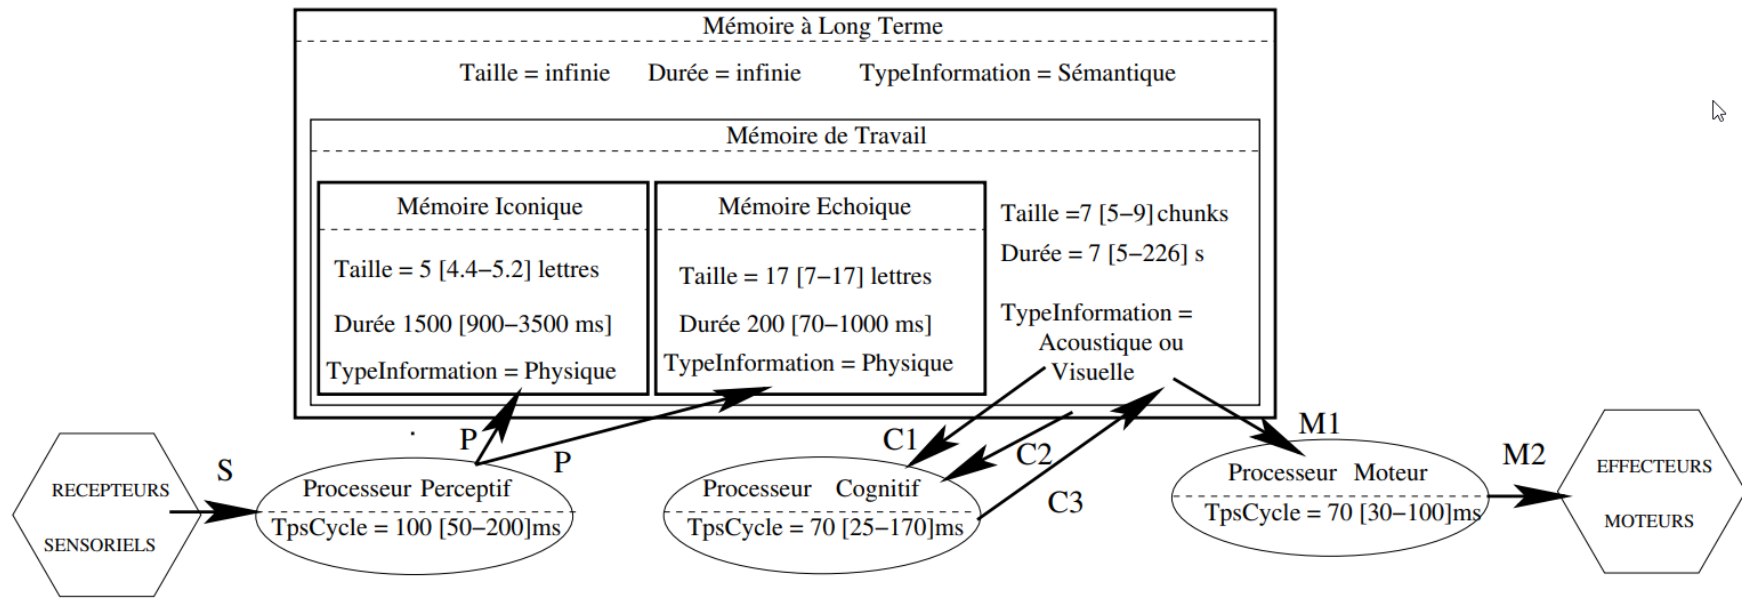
Mémoire à Long Terme

Taille = infinie Durée = infinie TypeInformation = Sémantique

Mémoire de Travail

Mémoire Iconique

Taille = 5 [4.4–5.2] lettres

Durée 1500 [900–3500 ms]

TypeInformation = Physique

Mémoire Echoique

Taille = 17 [7–17] lettres

Durée 200 [70–1000 ms]

TypeInformation = Physique

Taille =7 [5–9] chunks

Durée = 7 [5–226] s

TypeInformation = Acoustique ou Visuelle

RECEPTEURS SENSORIELS

S

P

P

Processeur Perceptif

TpsCycle = 100 [50–200]ms

C1

C2

C3

Processeur Cognitif

TpsCycle = 70 [25–170]ms

M1

Processeur Moteur

TpsCycle = 70 [30–100]ms

M2

EFFECTEURS MOTEURS